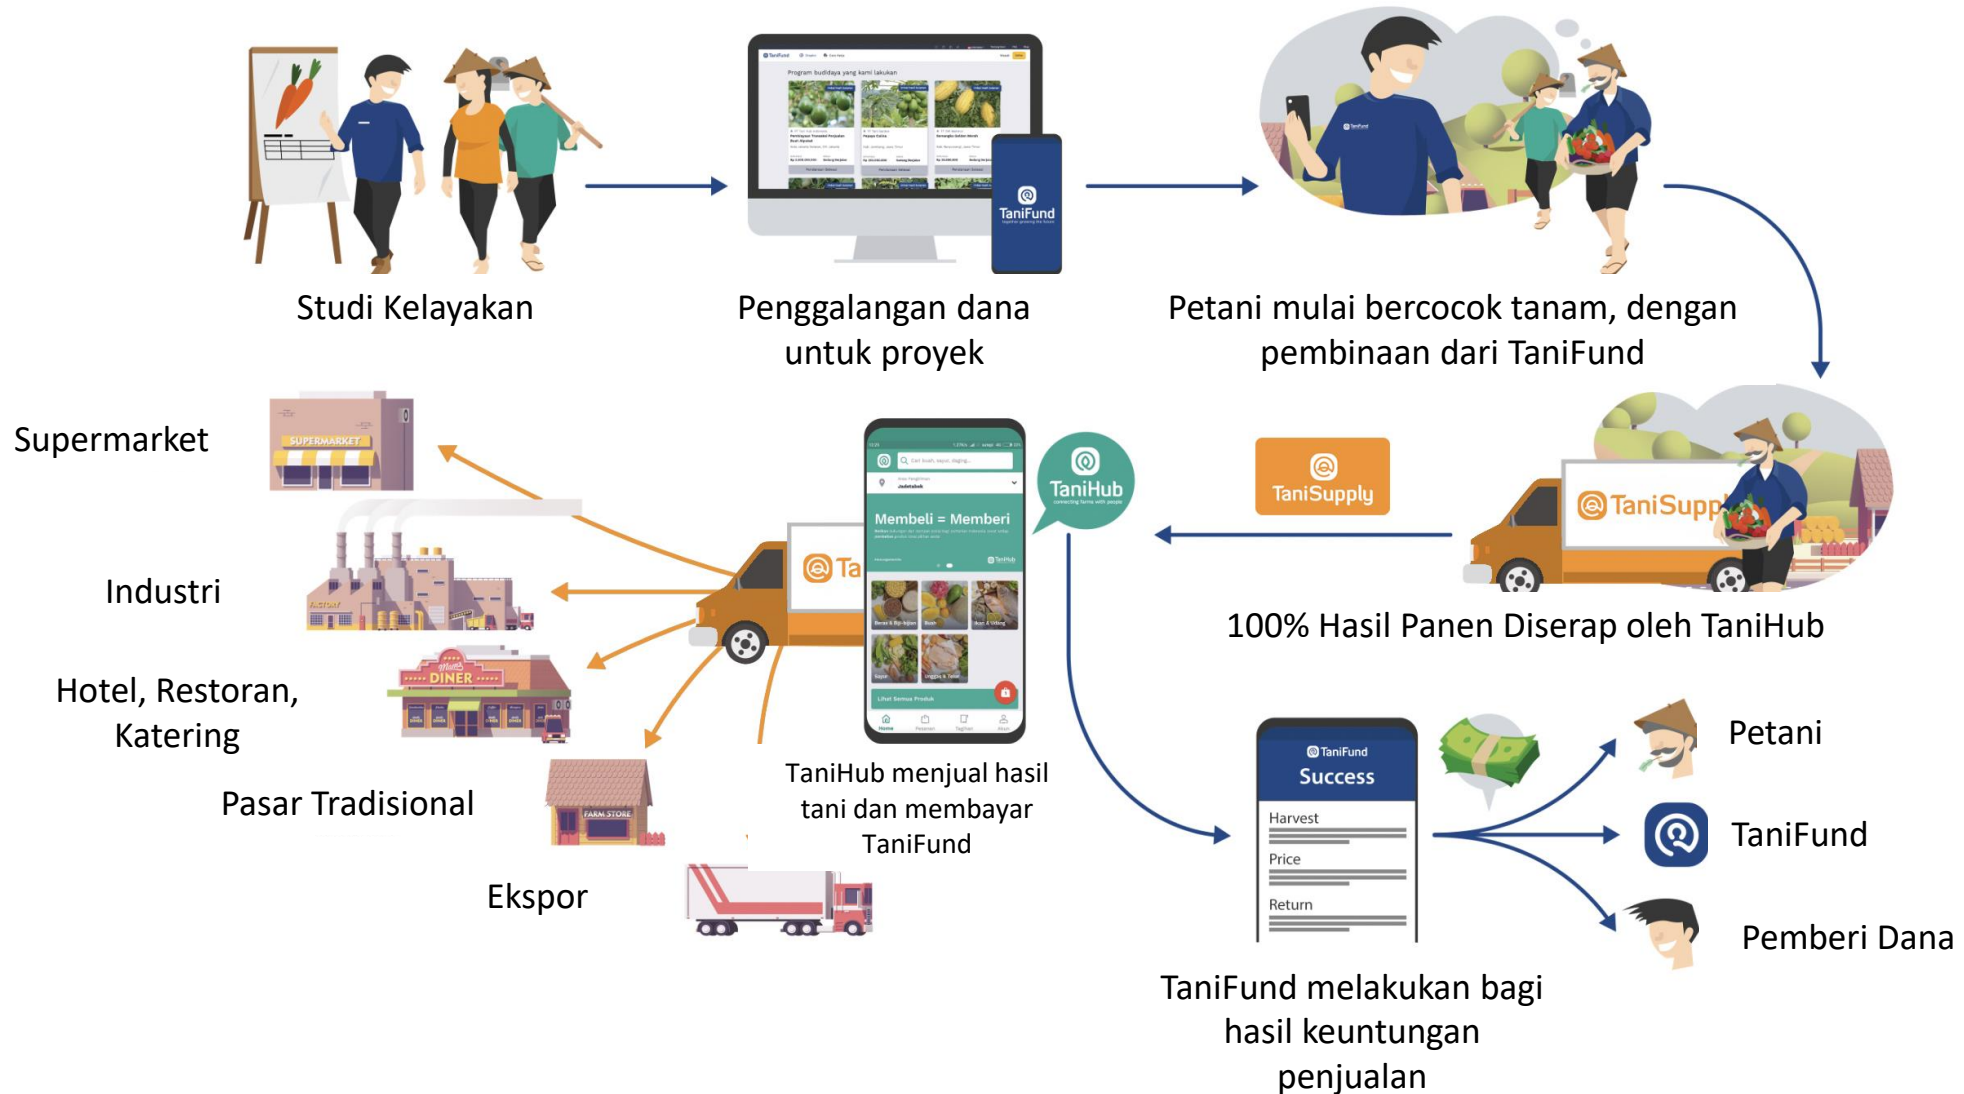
Studi Kelayakan

Program budidaya yang kami lakukan

TaniFund

Penggalangan dana untuk proyek

Petani mulai bercocok tanam, dengan pembinaan dari TaniFund

Supermarket

SUPERMARKET

Industri

FACTORY

Hotel, Restoran, Katering

DINER

Pasar Tradisional

FARM STORE

Ekspor

Membeli = Memberi

TaniHub

TaniSupply

TaniSupply

100% Hasil Panen Diserap oleh TaniHub

TaniHub menjual hasil tani dan membayar TaniFund

TaniFund

Success

Harvest

Price

Return

Petani

TaniFund

Pemberi Dana

TaniFund melakukan bagi hasil keuntungan penjualan